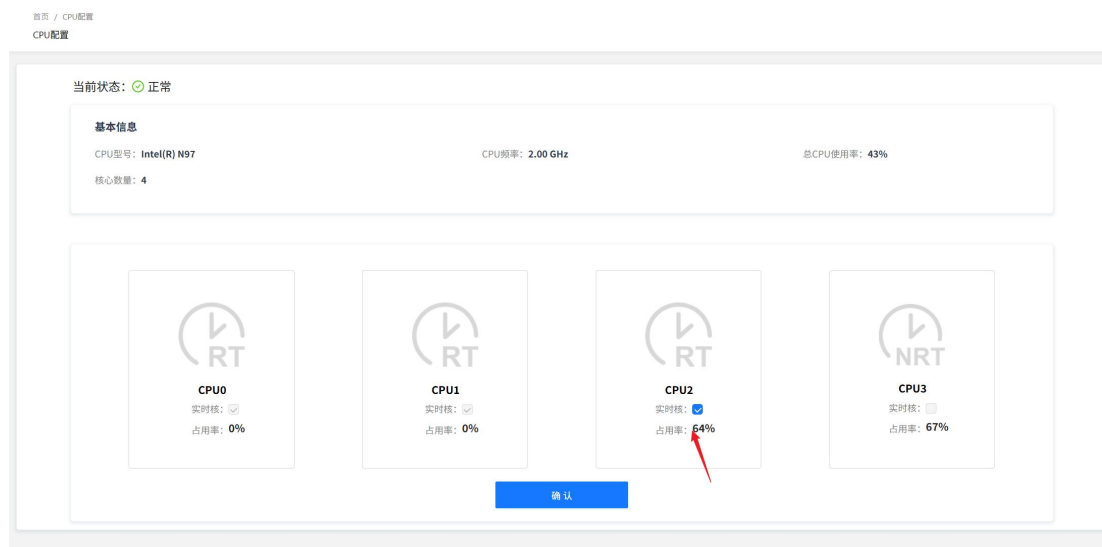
首页 / CPU配置
CPU配置

当前状态：正常

基本信息
CPU型号：Intel(R) N97
CPU频率：2.00 GHz
总CPU使用率：43%
核心数量：4

RT
CPU0
实时核：
占用率：0%

RT
CPU1
实时核：
占用率：0%

RT
CPU2
实时核：
占用率：64%

NRT
CPU3
实时核：
占用率：67%

确认